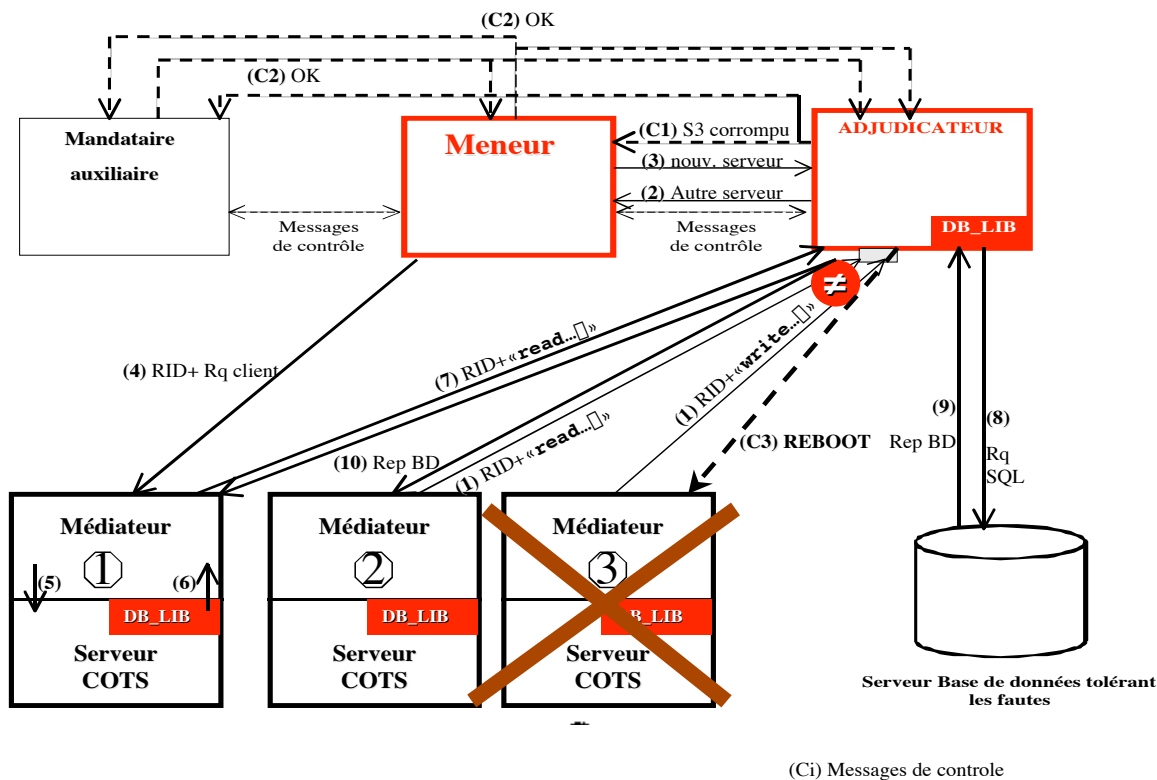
(C2) OK

(C2) OK

Mandataire auxiliaire

Meneur

ADJUDICATEUR

(C1) S3 corrompu

(3) nouv. serveur

(2) Autre serveur

Messages de contrôle

Messages de contrôle

DB_LIB

≠

(4) RID+ Rq client

(7) RID+«read...»

(1) RID+«write...»

(10) Rep BD

(1) RID+«read...»

(C3) REBOOT

(9) Rep BD

(8) Rq SQL

Médiateur
1
(5) (6)
DB_LIB
Serveur COTS

Médiateur
2
DB_LIB
Serveur COTS

Médiateur
3
DB_LIB
Serveur COTS

Serveur Base de données tolérant les fautes

(Ci) Messages de controle